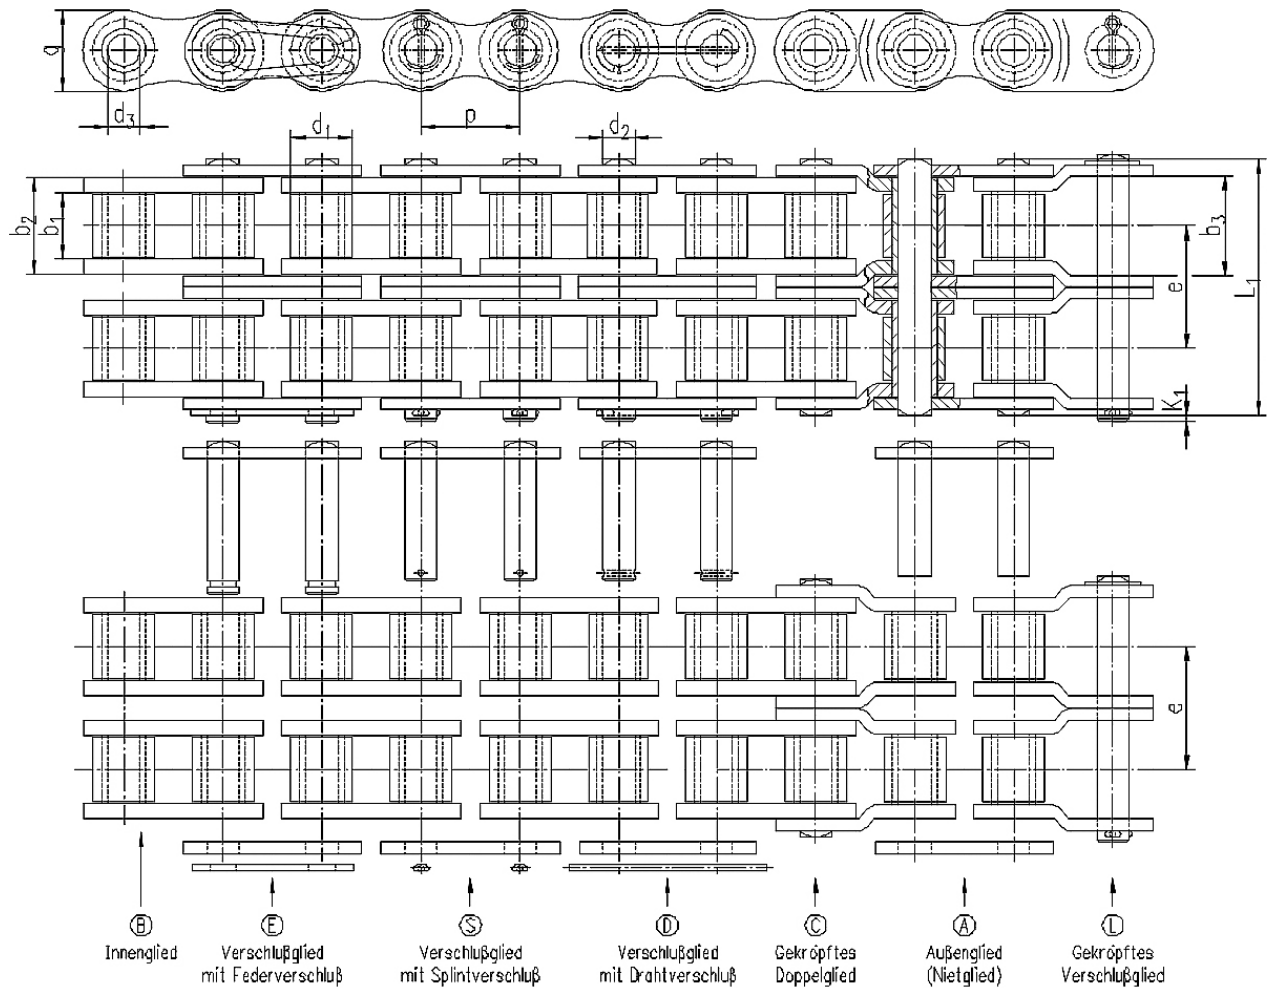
g
$d_3$
$d_1$
p
$d_2$
$b_2$
$b_1$
$b_3$
e
$L_1$
$K_1$
e

B
Innenglied

E
Verschlußglied mit Federverschluß

S
Verschlußglied mit Splintverschluß

D
Verschlußglied mit Drahtverschluß

C
Gekröpftes Doppelglied

A
Außenglied (Nietglied)

L
Gekröpftes Verschlußglied